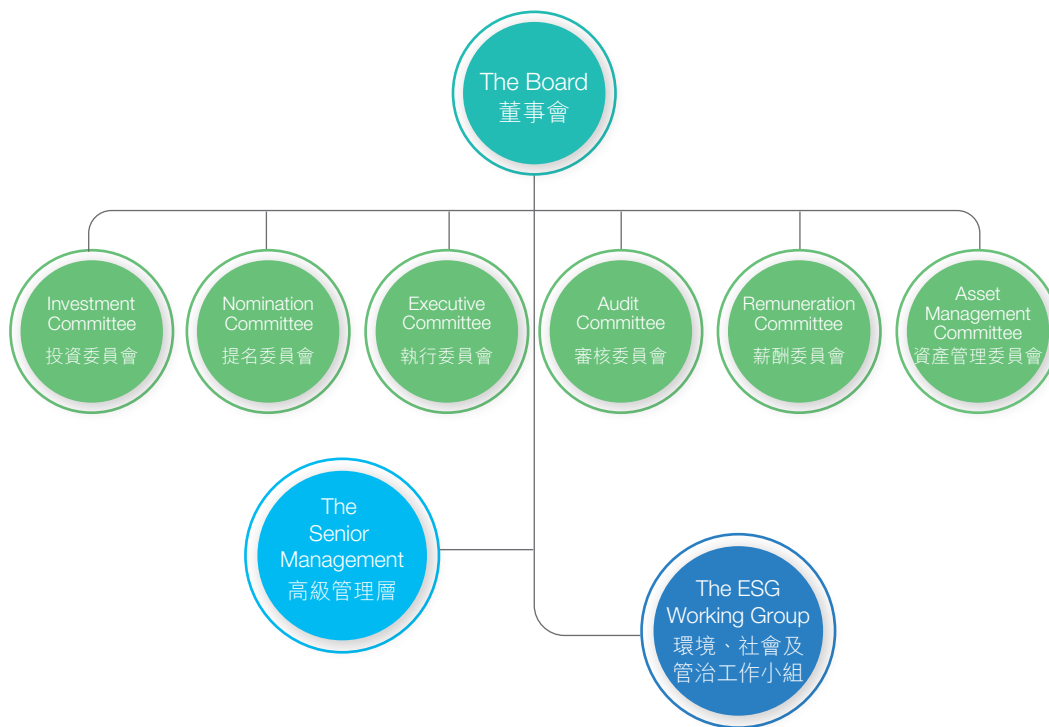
The Board
董事會

Investment Committee
投資委員會

Nomination Committee
提名委員會

Executive Committee
執行委員會

Audit Committee
審核委員會

Remuneration Committee
薪酬委員會

Asset Management Committee
資產管理委員會

The Senior Management
高級管理層

The ESG Working Group
環境、社會及管治工作小組